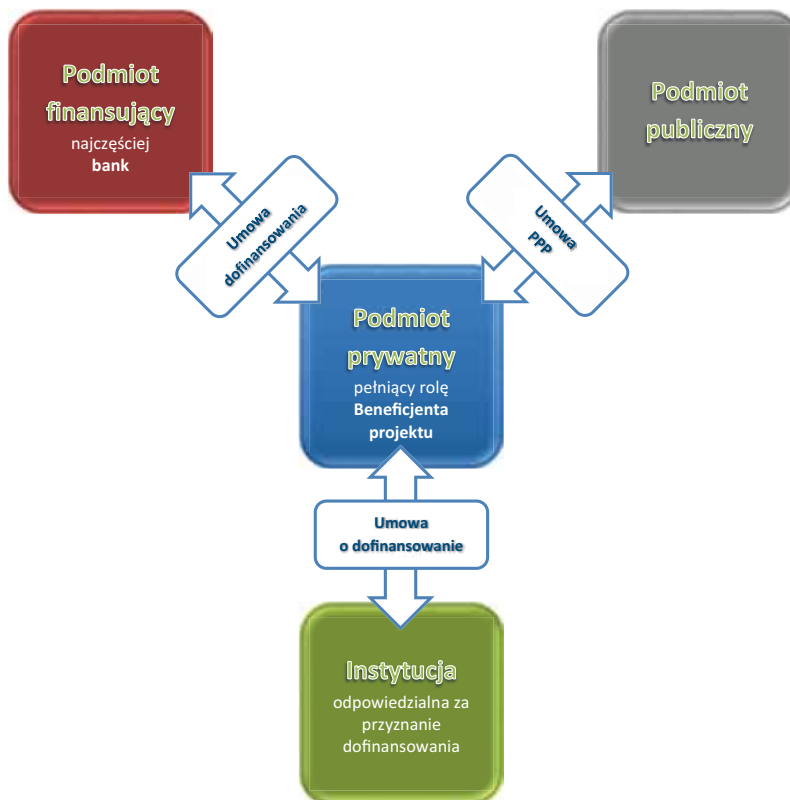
Podmiot finansujący
najczęściej
bank

Podmiot publiczny

Umowa dofinansowania

Umowa PPP

Podmiot prywatny
pełniący rolę
Beneficjenta projektu

Umowa
o dofinansowanie

Instytucja
odpowiedzialna za przyznanie dofinansowania